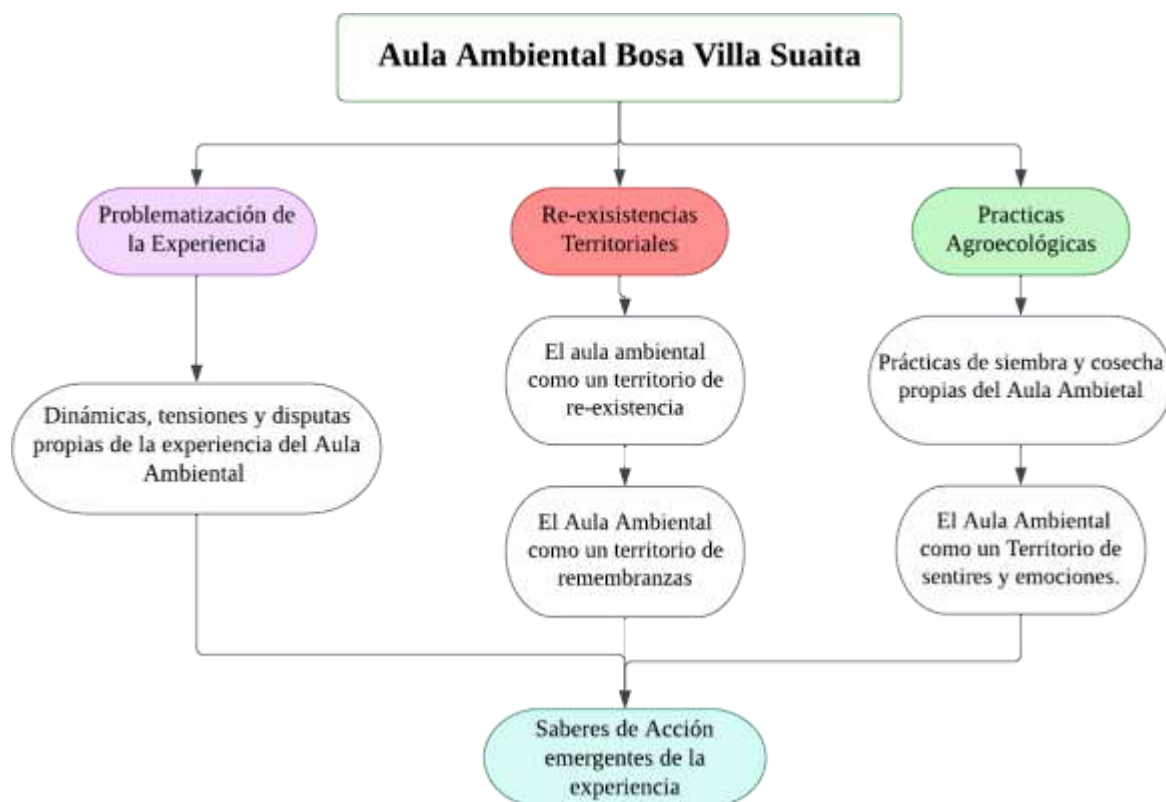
Aula Ambiental Bosa Villa Suaita

Problematización de la Experiencia

Re-exisistencias Territoriales

Practicas Agroecológicas

Dinámicas, tensiones y disputas propias de la experiencia del Aula Ambiental

El aula ambiental como un territorio de re-existencia

El Aula Ambiental como un territorio de remembranzas

Prácticas de siembra y cosecha propias del Aula Ambietal

El Aula Ambiental como un Territorio de sentires y emociones.

Saberes de Acción emergentes de la experiencia